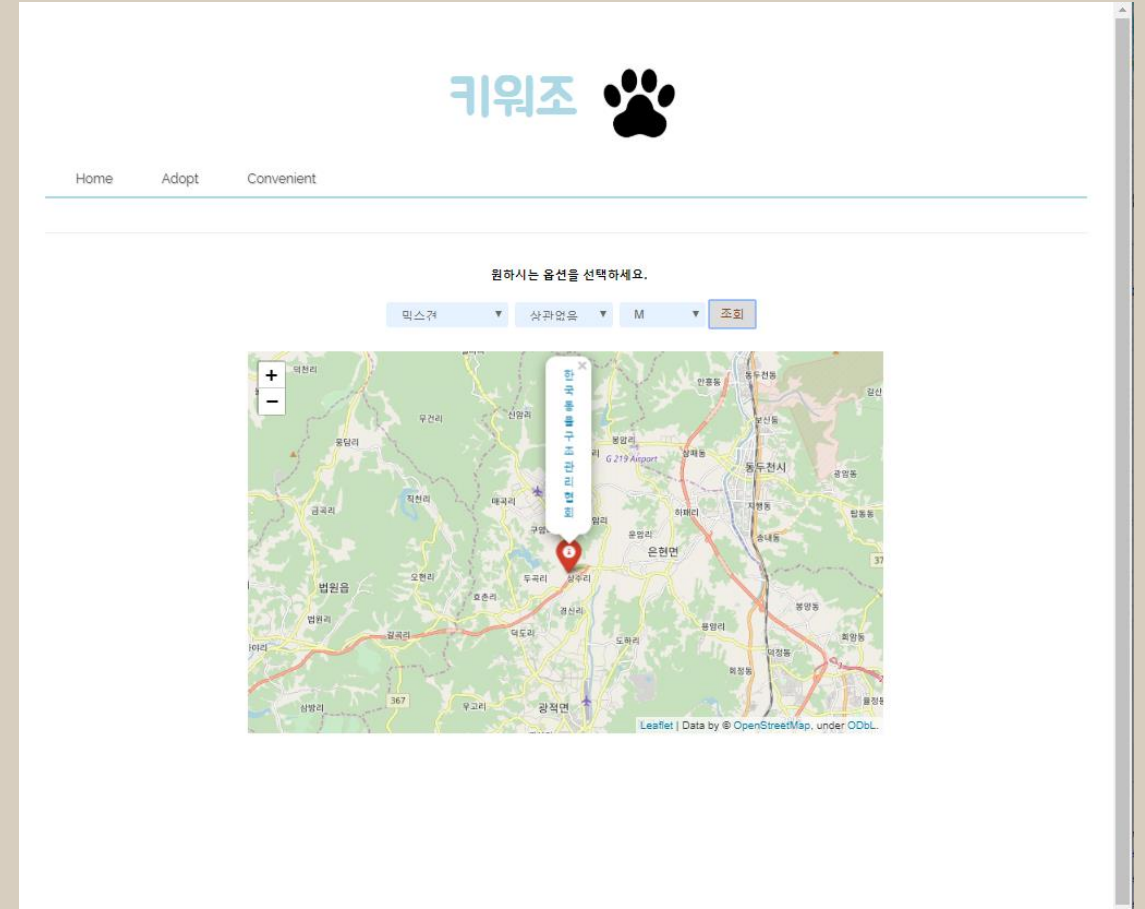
키워조

Home Adopt Convenient

원하시는 옵션을 선택하세요.

믹스견 ▼ 상관없음 ▼ M ▼ 조회

+
−

한국동물구조관리협회

덕천리
우건리
신암리
안흥동
동두천동
광암동
봉담리
봉암리
상패동
보산동
동두천시
G 219 Airport
생연동
직천리
매곡리
금곡리
하패리
지행동
탑동동
구읍리
봉암리
운정리
송내동
은현면
오현리
두곡리
상수리
효촌리
법원읍
봉양동
경신리
법원리
덕도리
도하리
용암리
회암동
갈곡리
367
어정동
삼방리
우고리
광적면
회정동
율정동

Leaflet | Data by © OpenStreetMap, under ODbL.